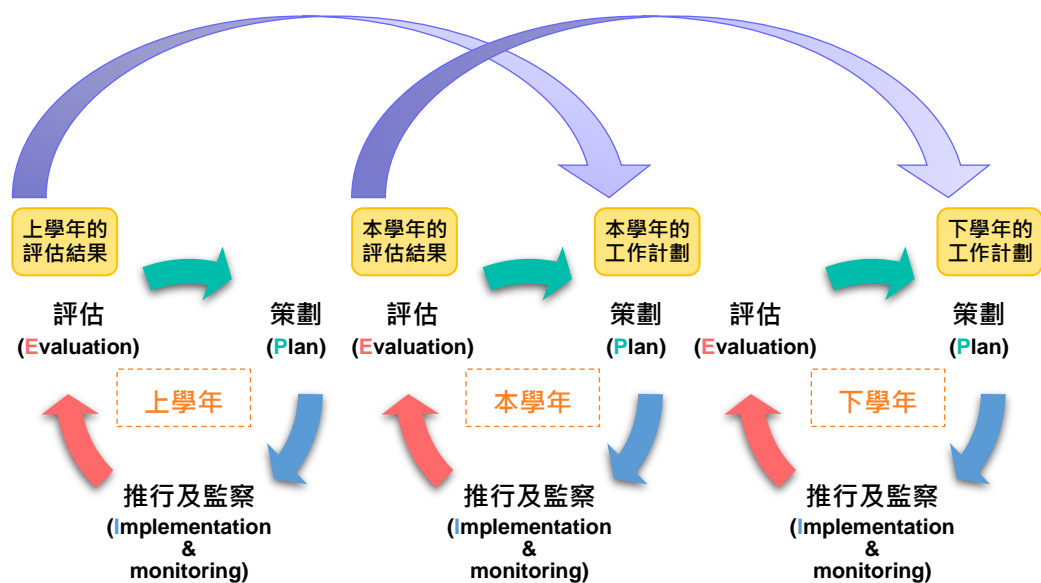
上學年的評估結果

本學年的評估結果

本學年的工作計劃

下學年的工作計劃

評估
(Evaluation)

策劃
(Plan)

上學年

推行及監察
(Implementation & monitoring)

評估
(Evaluation)

策劃
(Plan)

本學年

推行及監察
(Implementation & monitoring)

評估
(Evaluation)

策劃
(Plan)

下學年

推行及監察
(Implementation & monitoring)